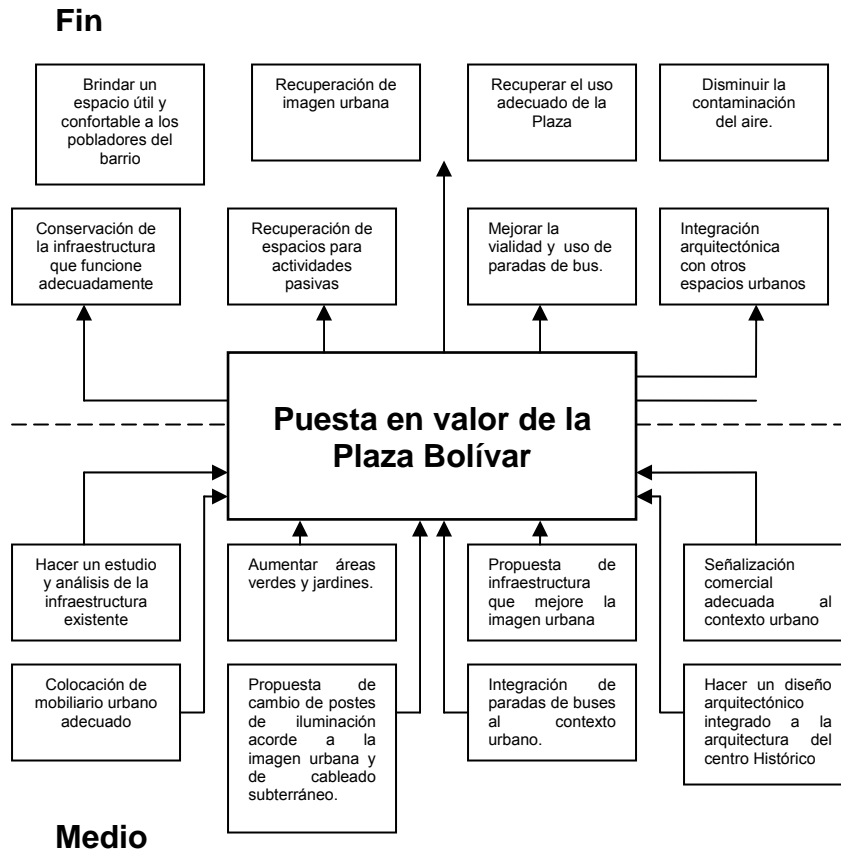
Fin

Brindar un espacio útil y confortable a los pobladores del barrio

Recuperación de imagen urbana

Recuperar el uso adecuado de la Plaza

Disminuir la contaminación del aire.

Conservación de la infraestructura que funcione adecuadamente

Recuperación de espacios para actividades pasivas

Mejorar la vialidad y uso de paradas de bus.

Integración arquitectónica con otros espacios urbanos

Puesta en valor de la Plaza Bolívar

Hacer un estudio y análisis de la infraestructura existente

Aumentar áreas verdes y jardines.

Propuesta de infraestructura que mejore la imagen urbana

Señalización comercial adecuada al contexto urbano

Colocación de mobiliario urbano adecuado

Propuesta de cambio de postes de iluminación acorde a la imagen urbana y de cableado subterráneo.

Integración de paradas de buses al contexto urbano.

Hacer un diseño arquitectónico integrado a la arquitectura del centro Histórico

Medio